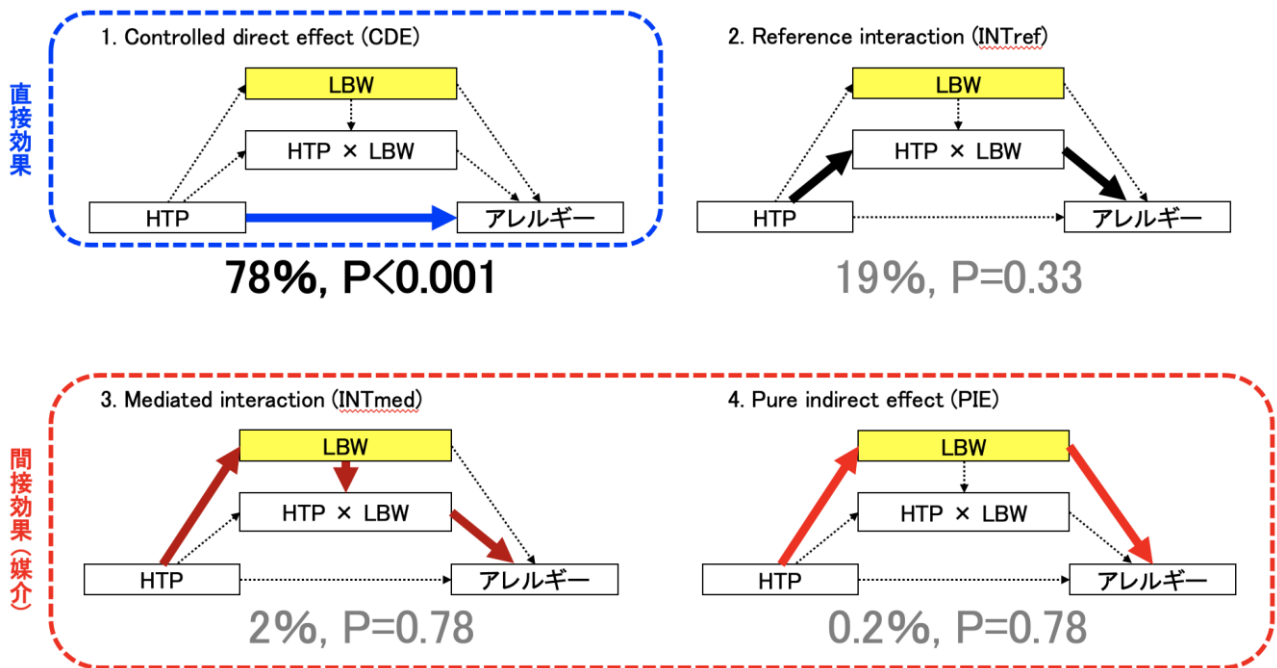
直接効果

1. Controlled direct effect (CDE)

LBW

HTP × LBW

HTP

アレルギー

78%, P<0.001

2. Reference interaction (INTref)

LBW

HTP × LBW

HTP

アレルギー

19%, P=0.33

間接効果（媒介）

3. Mediated interaction (INTmed)

LBW

HTP × LBW

HTP

アレルギー

2%, P=0.78

4. Pure indirect effect (PIE)

LBW

HTP × LBW

HTP

アレルギー

0.2%, P=0.78